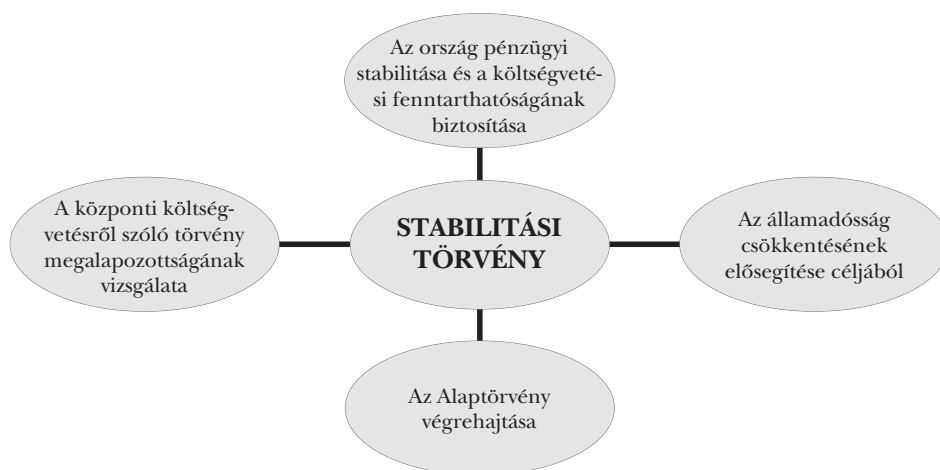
Az ország pénzügyi stabilitása és a költségvetési fenntarthatóságának biztosítása

A központi költségvetésről szóló törvény megalapozottságának vizsgálata

STABILITÁSI TÖRVÉNY

Az államadósság csökkentésének elősegítése céljából

Az Alaptörvény végrehajtása